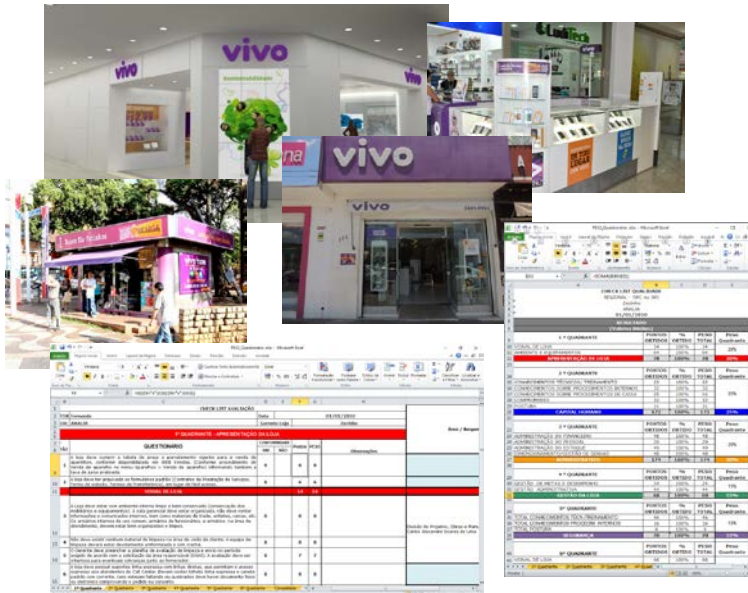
vivo

vivo

vivo

vivo

vivo

CHECK LIST AVALIAÇÃO

1º QUADRANTE - APRESENTAÇÃO DA LOJA

QUESTIONÁRIO

TOTAL DA LOJA

CHECK LIST QUALIDADE

1º QUADRANTE

AMBIENTE E EQUIPAMENTOS

2º QUADRANTE

CAPITAL HUMANO

3º QUADRANTE

4º QUADRANTE

GESTÃO DA LOJA

SEGURANÇA

PONTOS OBTIDOS

% OBTIDO

PESO TOTAL

Peso Quadrante

20%

25%

15%

1º Quadrante

2º Quadrante

3º Quadrante

4º Quadrante